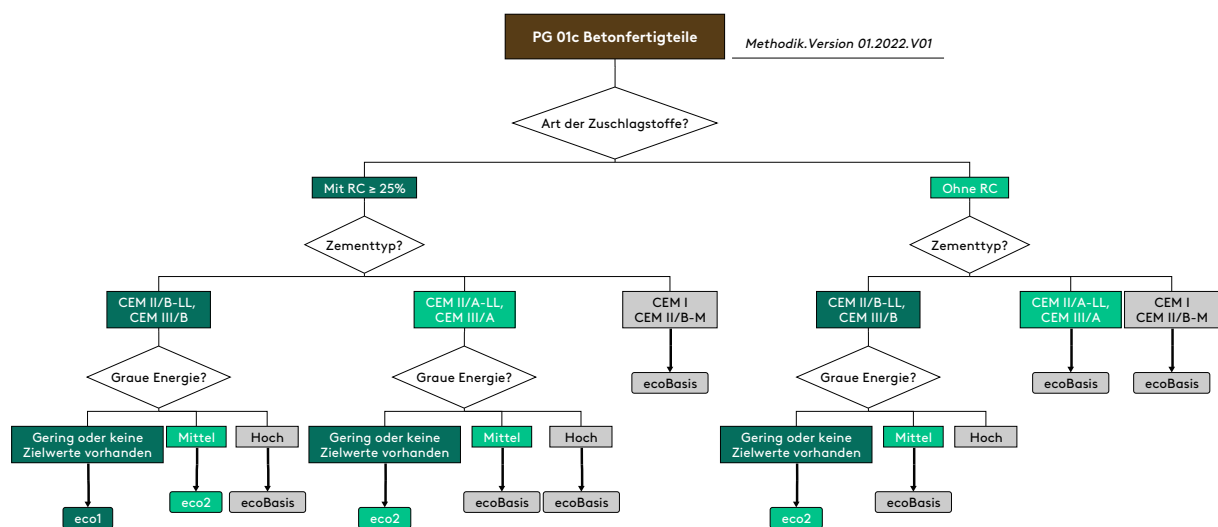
PG 01c Betonfertigteile

Methodik.Version 01.2022.V01

Art der Zuschlagstoffe?

Mit RC ≥ 25%

Zementtyp?

CEM II/B-LL, CEM III/B

Graue Energie?

Gering oder keine Zielwerte vorhanden

eco1

Mittel

eco2

Hoch

ecoBasis

CEM II/A-LL, CEM III/A

Graue Energie?

Gering oder keine Zielwerte vorhanden

eco2

Mittel

ecoBasis

Hoch

ecoBasis

CEM I CEM II/B-M

ecoBasis

Ohne RC

Zementtyp?

CEM II/B-LL, CEM III/B

Graue Energie?

Gering oder keine Zielwerte vorhanden

eco2

Mittel

ecoBasis

Hoch

CEM II/A-LL, CEM III/A

ecoBasis

CEM I CEM II/B-M

ecoBasis